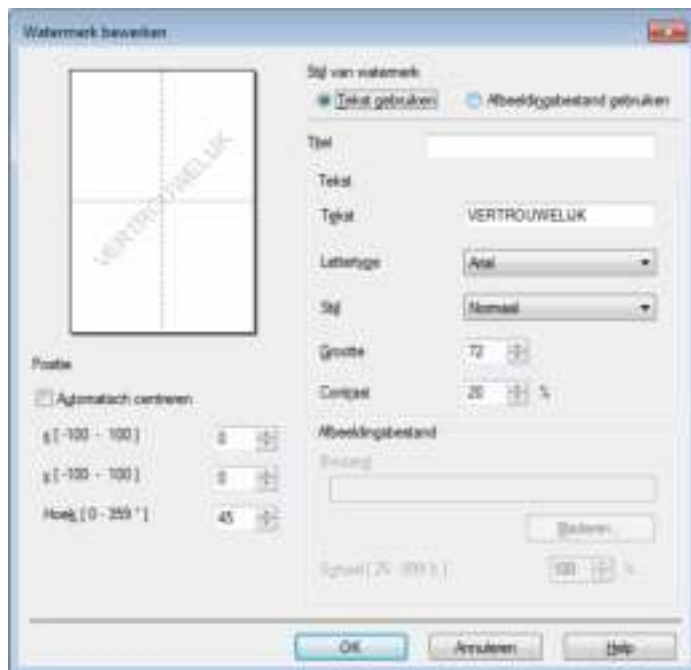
Watermerk bewerken

VERTROUWELIJK

Positie

Automatisch centreren

x [-100 - 100 ] 0

y [-100 - 100 ] 0

Hoek [ 0 - 359 ° ] 45

Stijl van watermerk

Tekst gebruiken

Afbeeldingsbestand gebruiken

Titel

Tekst

Tekst VERTROUWELIJK

Lettertype Arial

Stijl Normaal

Grootte 72

Contrast 20 %

Afbeeldingsbestand

Bestand

Bladeren...

Schaal [ 25 - 999 % ] 100 %

OK

Annuleren

Help